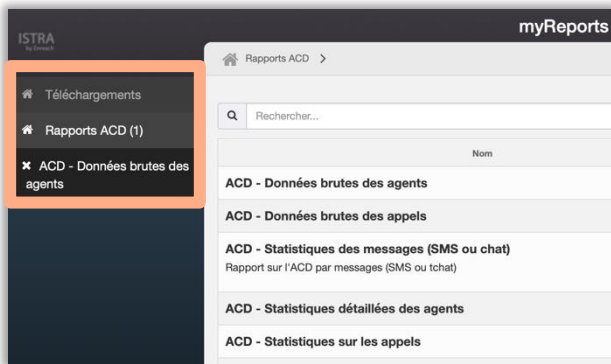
ISTRA
by Centaur

myReports

Téléchargements

Rapports ACD (1)

✖ ACD - Données brutes des agents

Rapports ACD >

Rechercher...

| Nom |
|---|
| ACD - Données brutes des agents |
| ACD - Données brutes des appels |
| ACD - Statistiques des messages (SMS ou chat) Rapport sur l'ACD par messages (SMS ou tchat) |
| ACD - Statistiques détaillées des agents |
| ACD - Statistiques sur les appels |